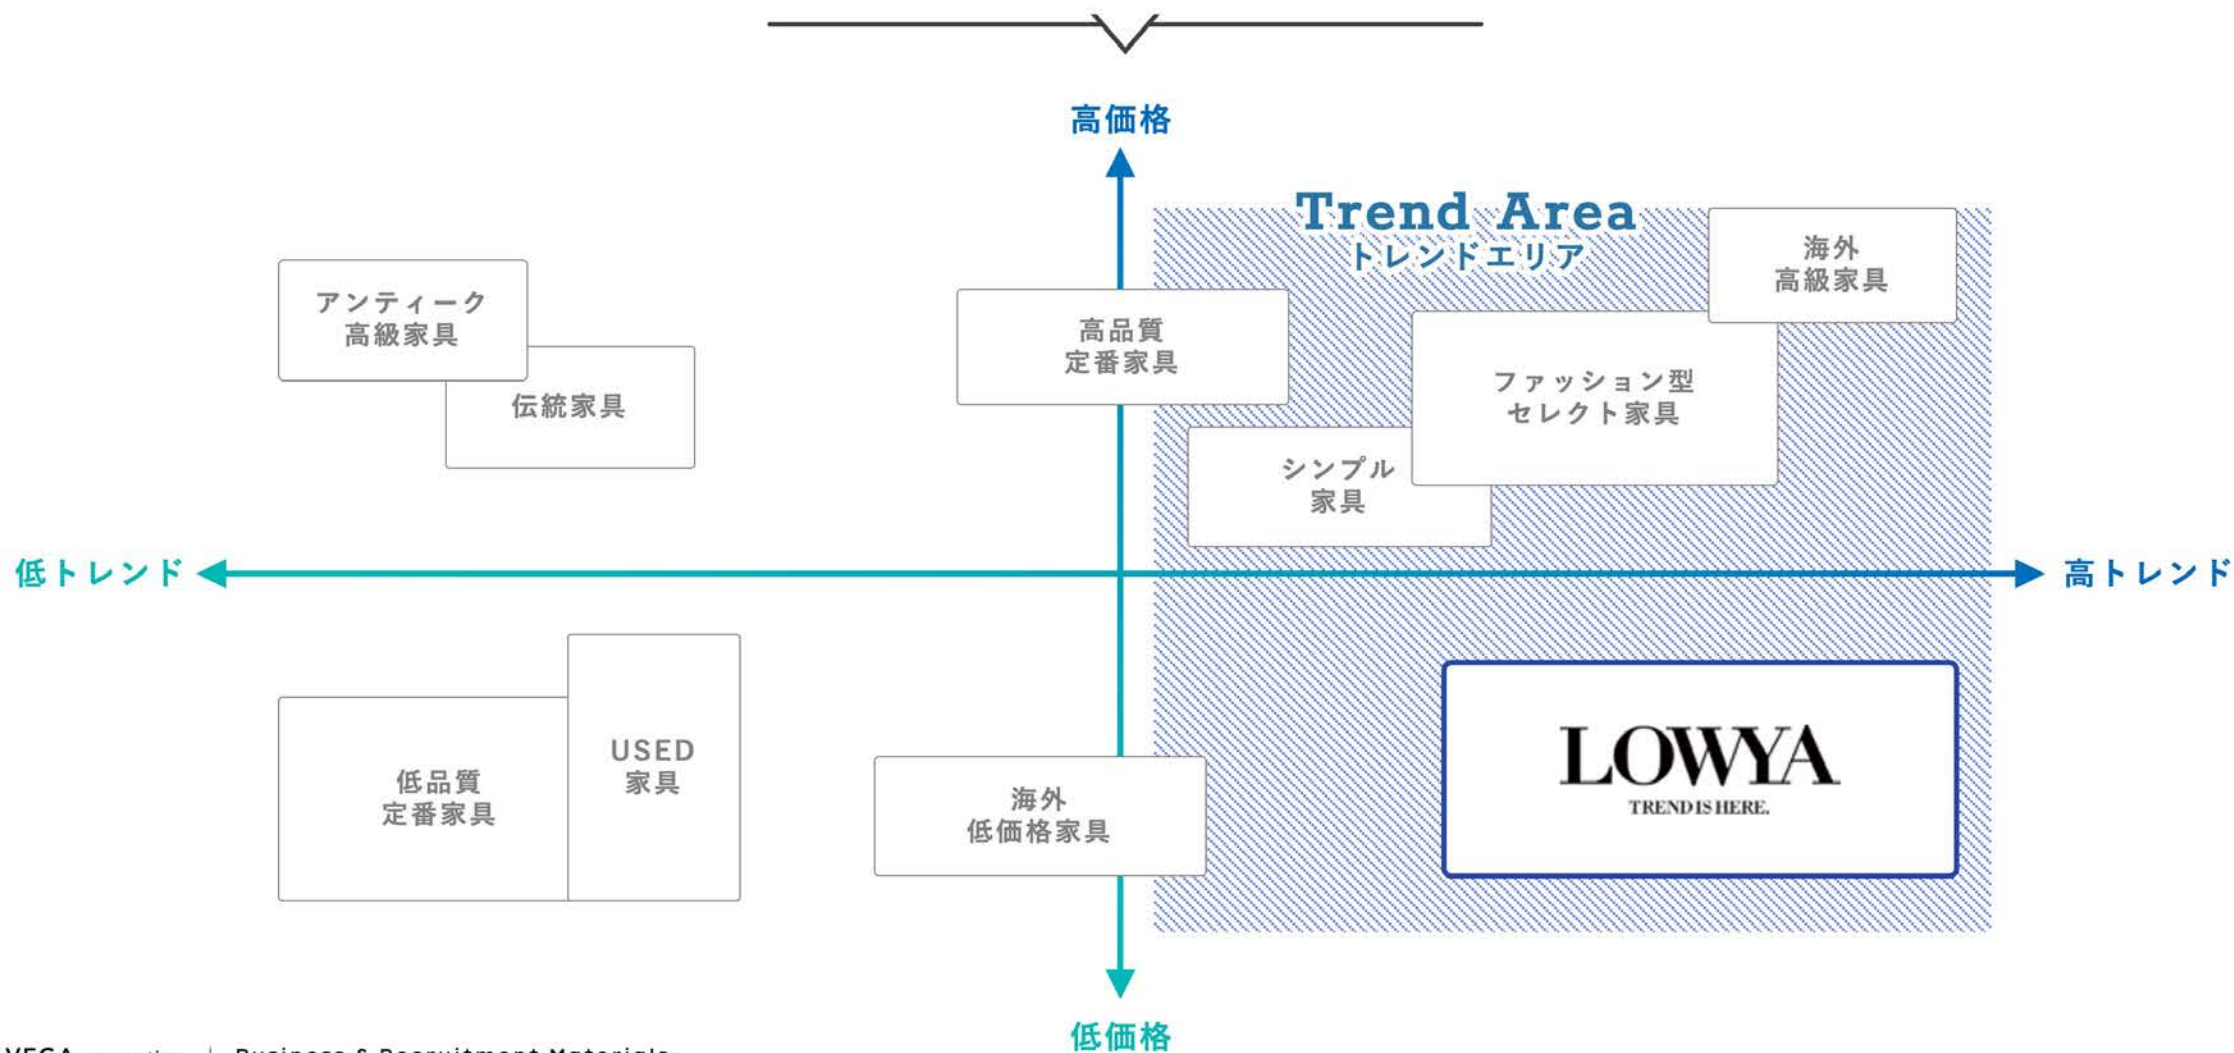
高価格

Trend Area
トレンドエリア

アンティーク
高級家具

伝統家具

高品質
定番家具

海外
高級家具

ファッション型
セレクト家具

シンプル
家具

低トレンド

高トレンド

低品質
定番家具

USED
家具

海外
低価格家具

LOWYA
TREND IS HERE.

低価格

VEGA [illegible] | Business & Recruitment Materials